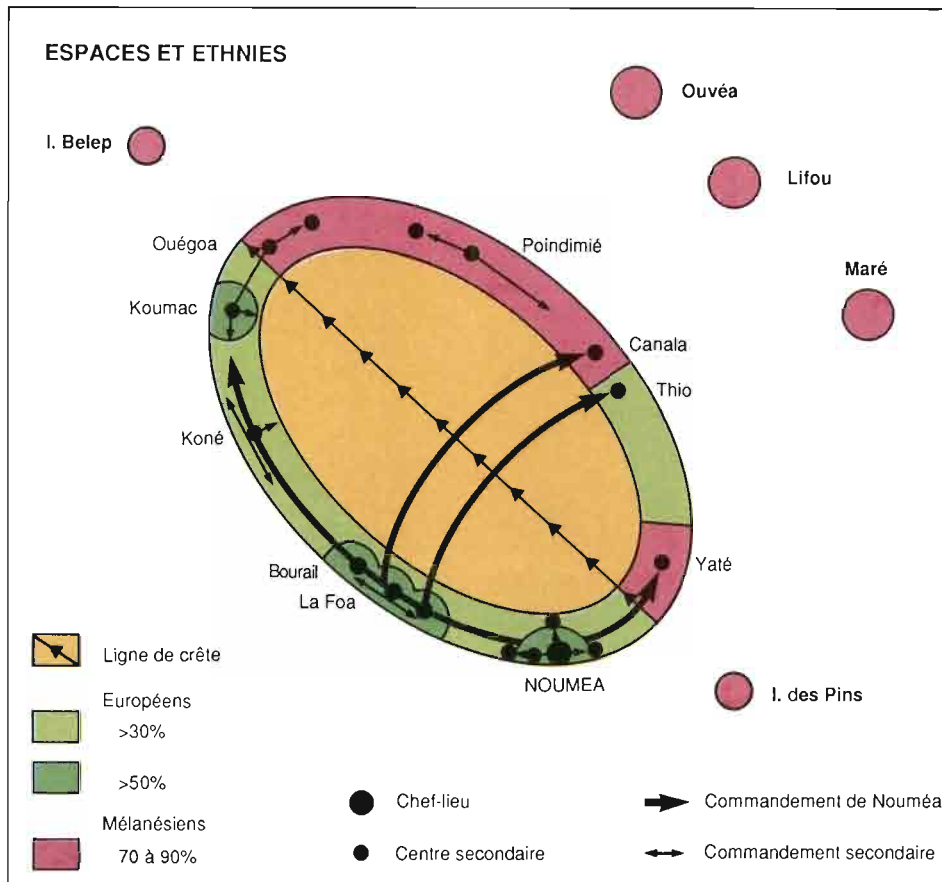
ESPACES ET ETHNIES

Ouvéa

I. Belep

Lifou

Maré

Ouégoa

Poindimié

Koumac

Canala

Thio

Koné

Yaté

Bourail

La Foa

NOUMEA

I. des Pins

Ligne de crête

Européens

>30%

>50%

Mélanésiens

70 à 90%

Chef-lieu

Centre secondaire

Commandement de Nouméa

Commandement secondaire